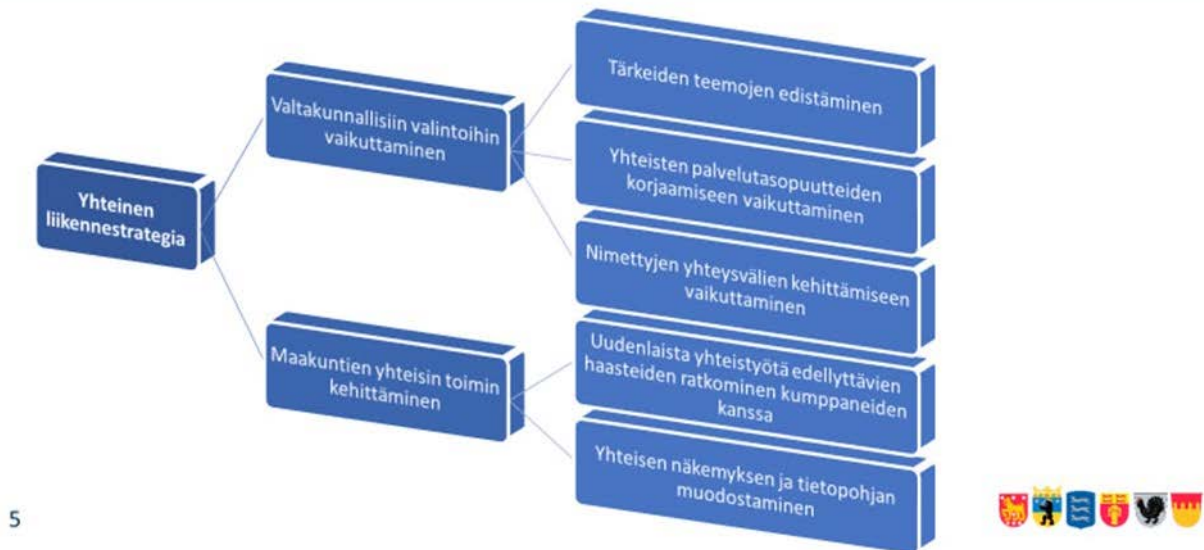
Yhteinen liikennestrategia

Valtakunnallisiin valintoihin vaikuttaminen

Maakuntien yhteisin toimin kehittäminen

Tärkeiden teemojen edistäminen

Yhteisten palvelutasopuutteiden korjaamiseen vaikuttaminen

Nimettyjen yhteysvälien kehittämiseen vaikuttaminen

Uudenlaista yhteistyötä edellyttävien haasteiden ratkominen kumppaneiden kanssa

Yhteisen näkemyksen ja tietopohjan muodostaminen

5